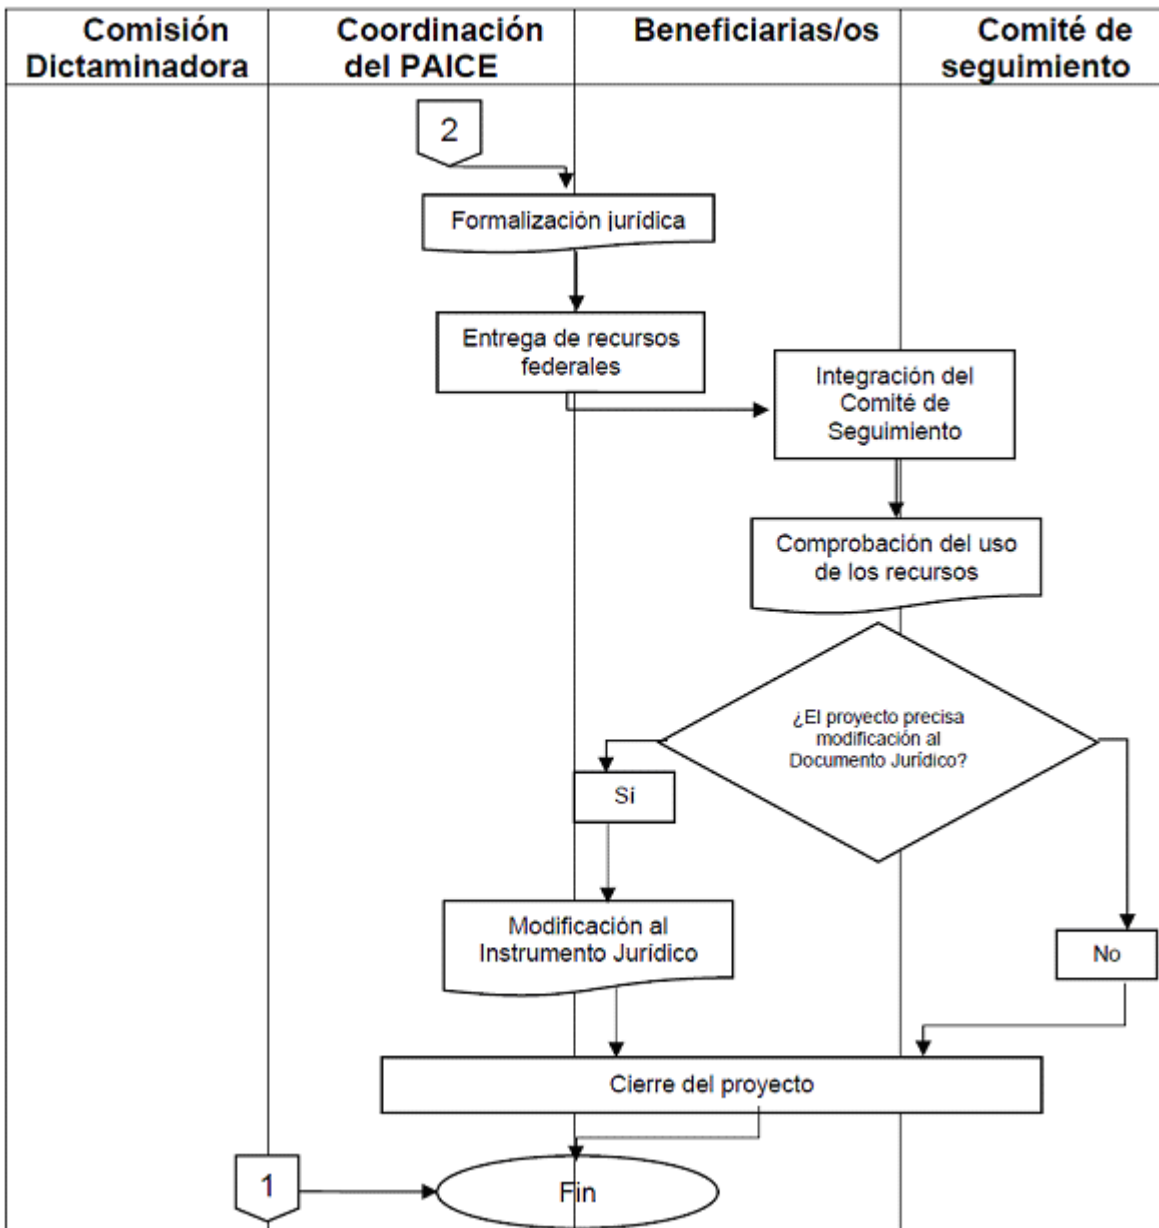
| Comisión Dictaminadora | Coordinación del PAICE | Beneficiarias/os | Comité de seguimiento |
|---|---|---|---|

2

Formalización jurídica

Entrega de recursos federales

Integración del Comité de Seguimiento

Comprobación del uso de los recursos

¿El proyecto precisa modificación al Documento Jurídico?

Sí

No

Modificación al Instrumento Jurídico

Cierre del proyecto

1

Fin